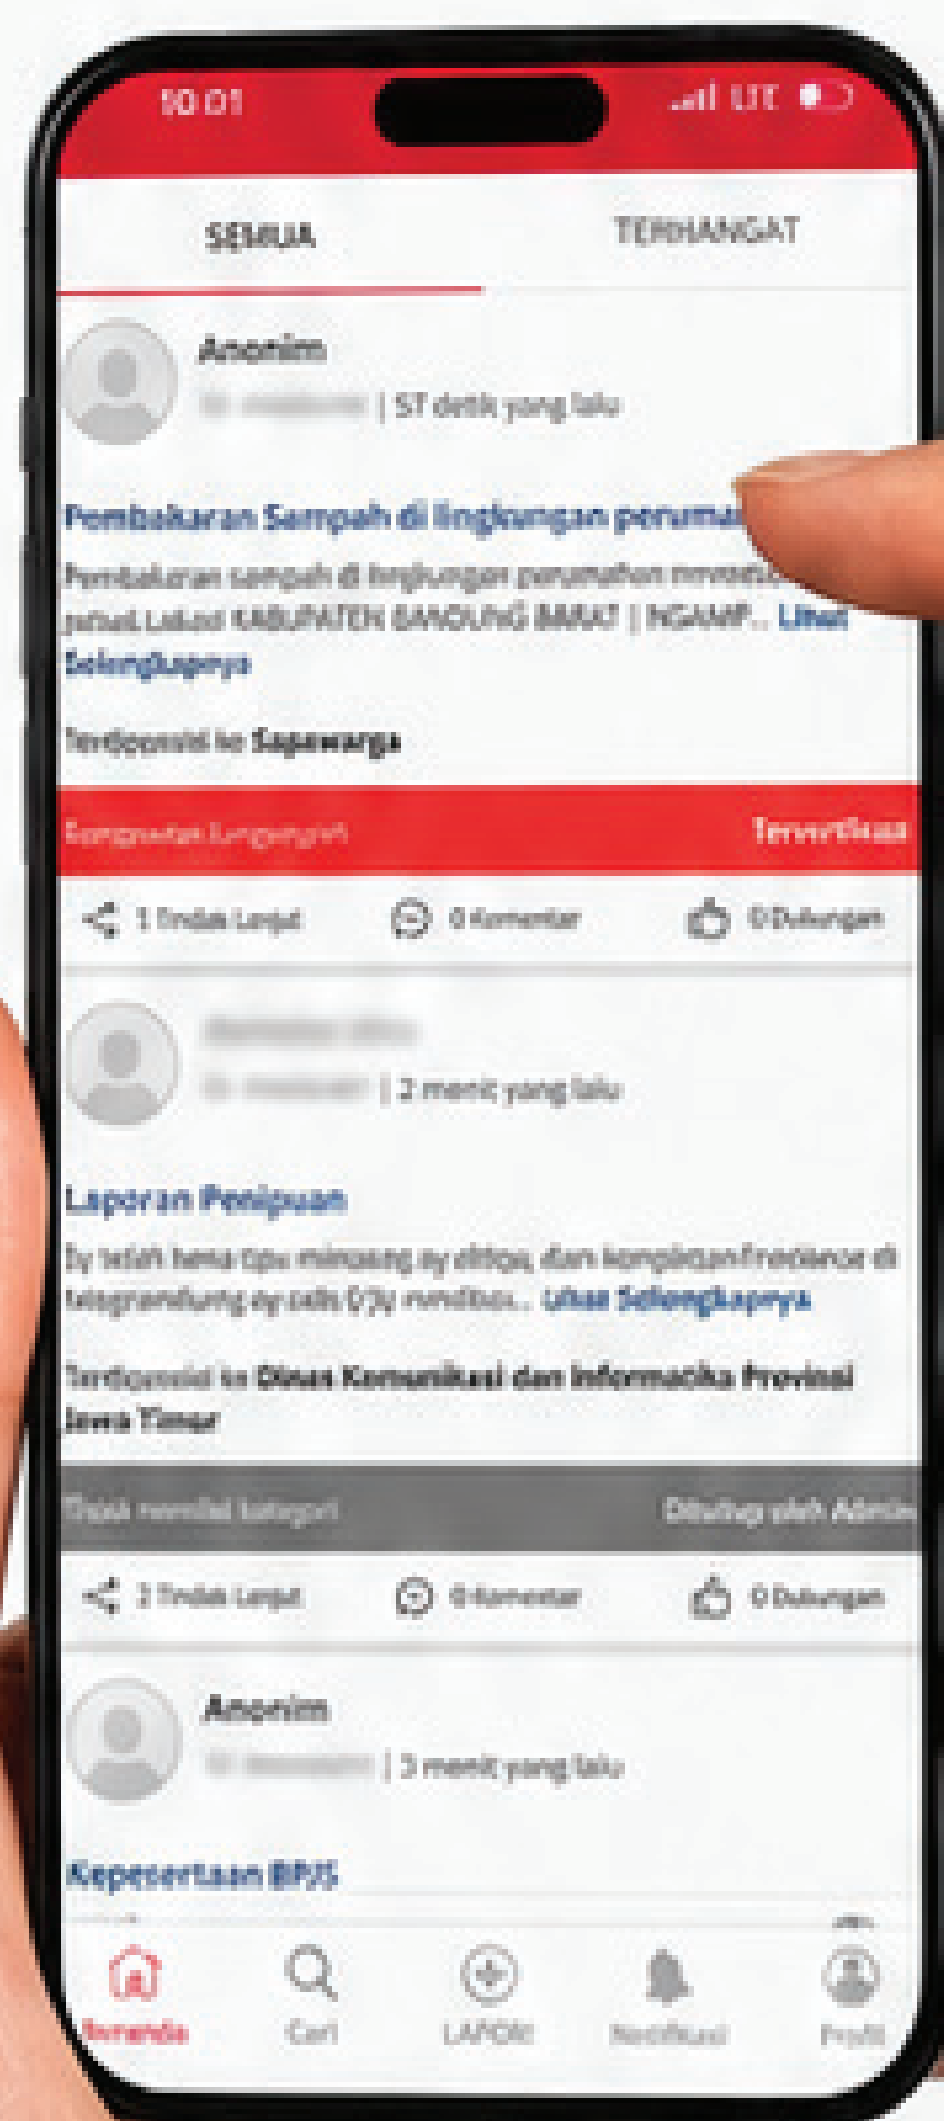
10:01

LTE

SEMUA

TERHANGAT

Anonim

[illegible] | 57 detik yang lalu

Pembakaran Sampah di lingkungan perumah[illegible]

Pembakaran sampah di lingkungan perumahan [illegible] jalan Lokasi KABUPATEN BANDUNG BARAT | NGAMP... Lihat Selengkapnya

Terdisposisi ke Sapawarga

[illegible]

Terverifikasi

1 Tindak Lanjut

0 Komentar

0 Dukungan

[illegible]

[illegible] | 2 menit yang lalu

Laporan Penipuan

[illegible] ... Lihat Selengkapnya

Terdisposisi ke Dinas Komunikasi dan Informatika Provinsi Jawa Timur

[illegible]

Ditutup oleh Admin

1 Tindak Lanjut

0 Komentar

0 Dukungan

Anonim

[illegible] | 3 menit yang lalu

Kepesertaan BPJS

Beranda

Cari

LAPOR!

Notifikasi

Profil